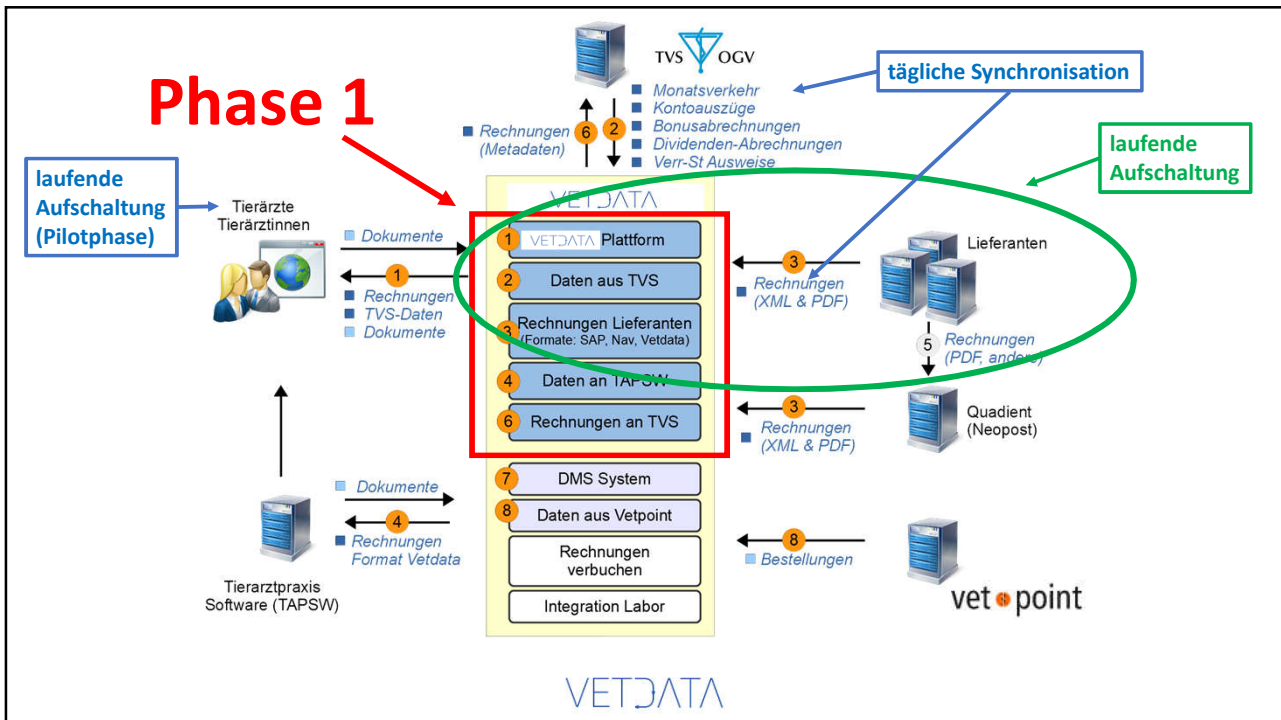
Phase 1

TVS OGV

6 2

Rechnungen (Metadaten)

Monatsverkehr
Kontoauszüge
Bonusabrechnungen
Dividenden-Abrechnungen
Verr-St Ausweise

tägliche Synchronisation

laufende Aufschaltung

laufende Aufschaltung (Pilotphase)

Tierärzte Tierärztinnen

Dokumente

1

Rechnungen
TVS-Daten
Dokumente

VETDATA

1 VETDATA Plattform
2 Daten aus TVS
3 Rechnungen Lieferanten (Formate: SAP, Nav, Vetdata)
4 Daten an TAPSW
6 Rechnungen an TVS
7 DMS System
8 Daten aus Vetpoint
Rechnungen verbuchen
Integration Labor

3
Rechnungen (XML & PDF)

Lieferanten

5 Rechnungen (PDF, andere)

3
Rechnungen (XML & PDF)

Quadient (Neopost)

Dokumente

4
Rechnungen Format Vetdata

Tierarztpraxis Software (TAPSW)

8
Bestellungen

vet point

VETDATA